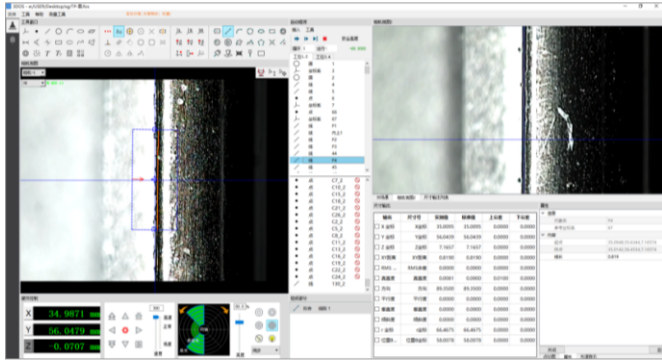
X 34.9871 mm
Y 56.0479 mm
Z -0.0707 mm

| 编号 | 尺寸名 | 实测值 | 标准值 | 上公差 | 下公差 |
|---|---|---|---|---|---|
| X 坐标 | X坐标 | 23.0005 | 23.0005 | 0.0000 | 0.0000 |
| Y 坐标 | Y坐标 | 56.0409 | 56.0409 | 0.0000 | 0.0000 |
| Z 坐标 | Z坐标 | 7.1657 | 7.1657 | 0.0000 | 0.0000 |
| XY 距离 | XY距离 | 0.0190 | 0.0190 | 0.0000 | 0.0000 |
| 角度 | 角度 | 89.2500 | 89.2500 | 0.0000 | 0.0000 |
| 平行度 | 平行度 | 0.0000 | 0.0000 | 0.0000 | 0.0000 |
| 垂直度 | 垂直度 | 0.0000 | 0.0000 | 0.0000 | 0.0000 |
| 圆跳动 | 圆跳动 | 0.0000 | 0.0000 | 0.0000 | 0.0000 |
| L 坐标 | L坐标 | 65.4675 | 65.4675 | 0.0000 | 0.0000 |
| 位置度 | 位置度 | 58.0078 | 58.0078 | 0.0000 | 0.0000 |